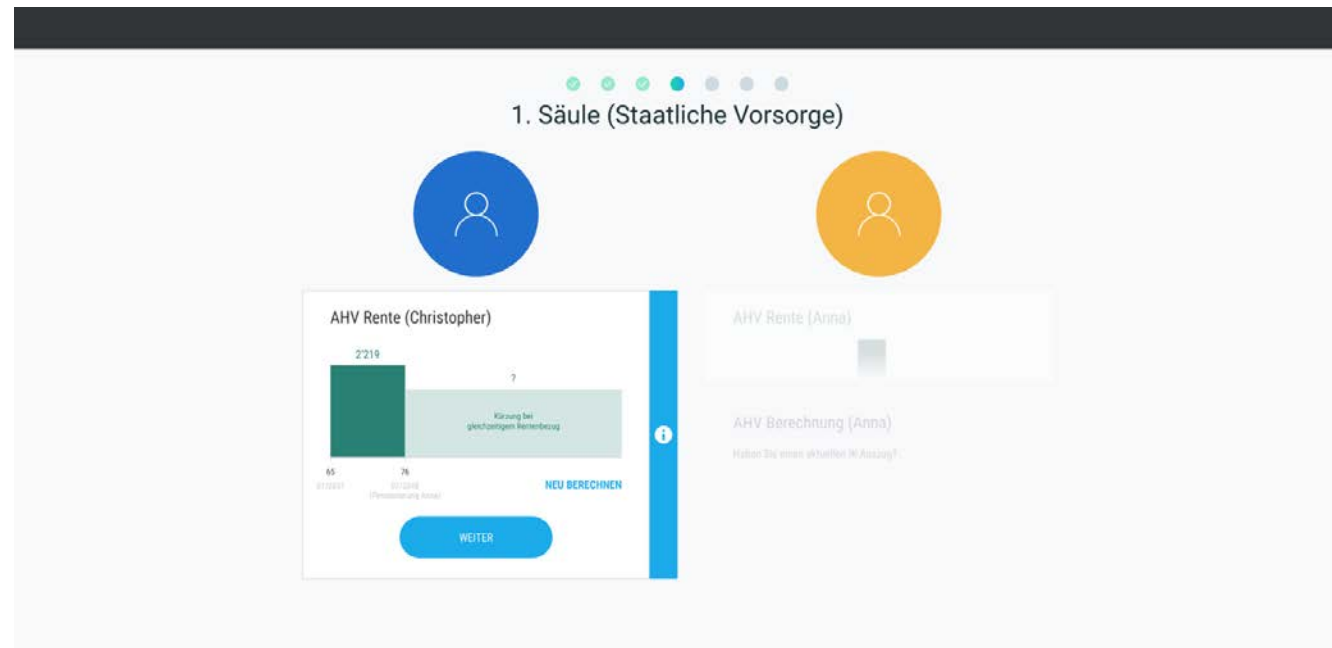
1. Säule (Staatliche Vorsorge)

AHV Rente (Christopher)

2'219

?

Kürzung bei gleichzeitigem Rentenbezug

65

76

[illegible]

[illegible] (Pensionierung Anna)

NEU BERECHNEN

WEITER

AHV Rente (Anna)

AHV Berechnung (Anna)

Haben Sie einen aktuellen IK Auszug?